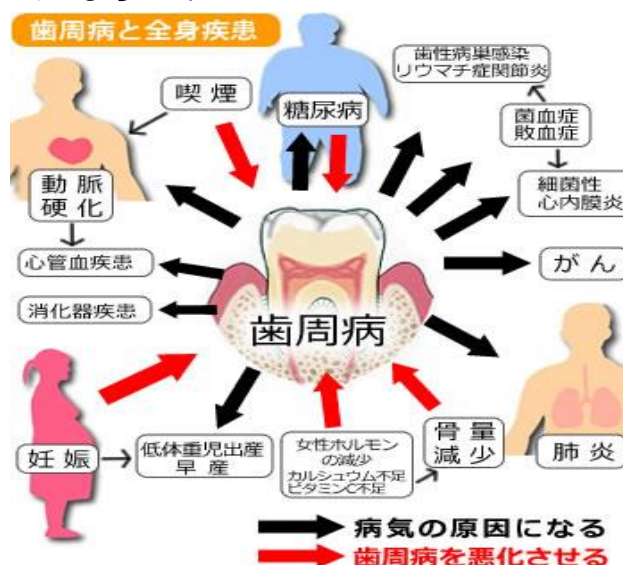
歯周病と全身疾患

喫煙

糖尿病

歯性病巣感染
リウマチ症関節炎

菌血症
敗血症

細菌性
心内膜炎

動脈
硬化

心管血疾患

がん

消化器疾患

歯周病

妊娠

低体重児出産
早産

女性ホルモンの減少
カルシュウム不足
ビタミンC不足

骨量
減少

肺炎

病気の原因になる
歯周病を悪化させる